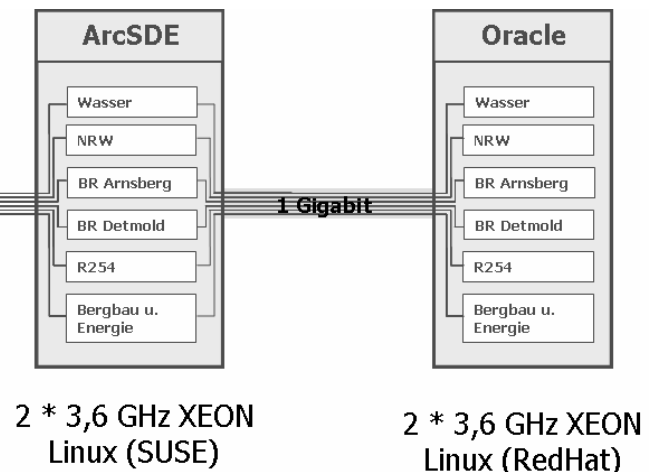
ArcSDE

Wasser

NRW

BR Arnsberg

BR Detmold

R254

Bergbau u. Energie

1 Gigabit

Oracle

Wasser

NRW

BR Arnsberg

BR Detmold

R254

Bergbau u. Energie

2 * 3,6 GHz XEON
Linux (SUSE)

2 * 3,6 GHz XEON
Linux (RedHat)